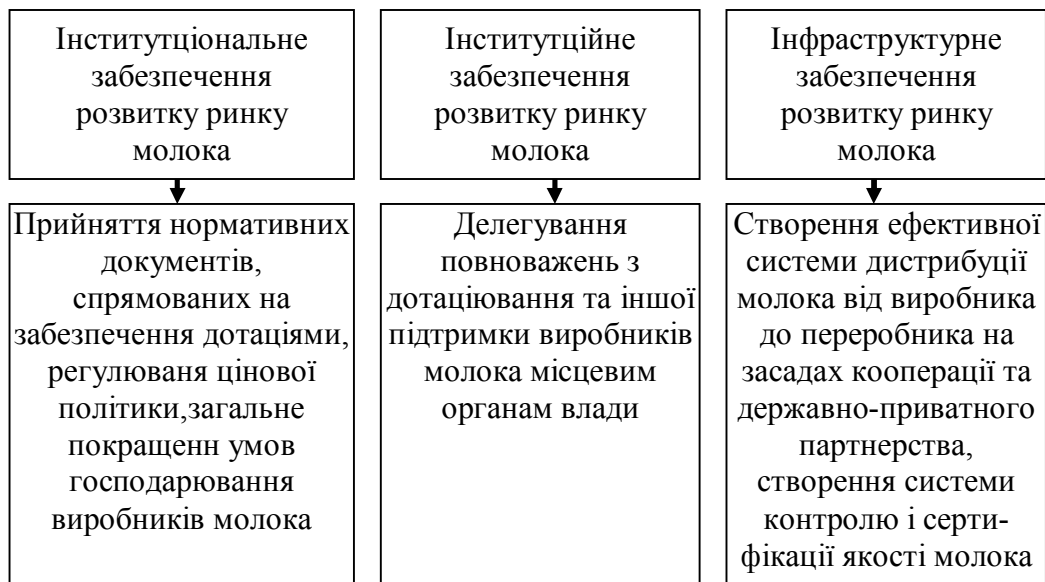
Інститутціональне забезпечення розвитку ринку молока

Прийняття нормативних документів, спрямованих на забезпечення дотаціями, регулюваня цінової політики,загальне покращенн умов господарювання виробників молока

Інститутційне забезпечення розвитку ринку молока

Делегування повноважень з дотаціювання та іншої підтримки виробників молока місцевим органам влади

Інфраструктурне забезпечення розвитку ринку молока

Створення ефективної системи дистрибуції молока від виробника до переробника на засадах кооперації та державно-приватного партнерства, створення системи контролю і сертифікації якості молока